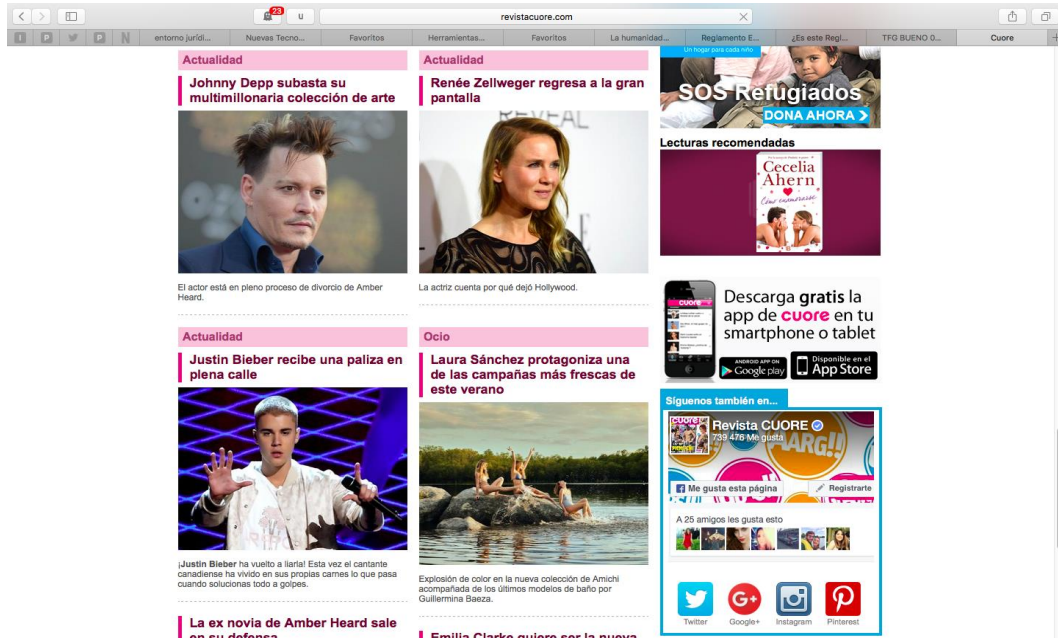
23 u revistacuore.com

entorno jurídi... Nuevas Tecno... Favoritos Herramientas... Favoritos La humanidad... Reglamento E... ¿Es este Regl... TFG BUENO 0... Cuore

Actualidad

Johnny Depp subasta su multimillonaria colección de arte

El actor está en pleno proceso de divorcio de Amber Heard.

Actualidad

Renée Zellweger regresa a la gran pantalla

La actriz cuenta por qué dejó Hollywood.

Un hogar para cada niño

SOS Refugiados

DONA AHORA

Lecturas recomendadas

Cecelia Ahern

Actualidad

Justin Bieber recibe una paliza en plena calle

¡Justin Bieber ha vuelto a liarla! Esta vez el cantante canadiense ha vivido en sus propias carnes lo que pasa cuando solucionas todo a golpes.

Ocio

Laura Sánchez protagoniza una de las campañas más frescas de este verano

Explosión de color en la nueva colección de Amichi acompañada de los últimos modelos de baño por Guillermina Baeza.

Descarga gratis la app de cuore en tu smartphone o tablet

ANDROID APP ON Google play

Disponible en el App Store

Síguenos también en...

Revista CUORE
739 476 Me gusta

Me gusta esta página

Registrarte

A 25 amigos les gusta esto

Twitter Google+ Instagram Pinterest

La ex novia de Amber Heard sale en su defensa

Emilia Clarke quiere ser la nueva